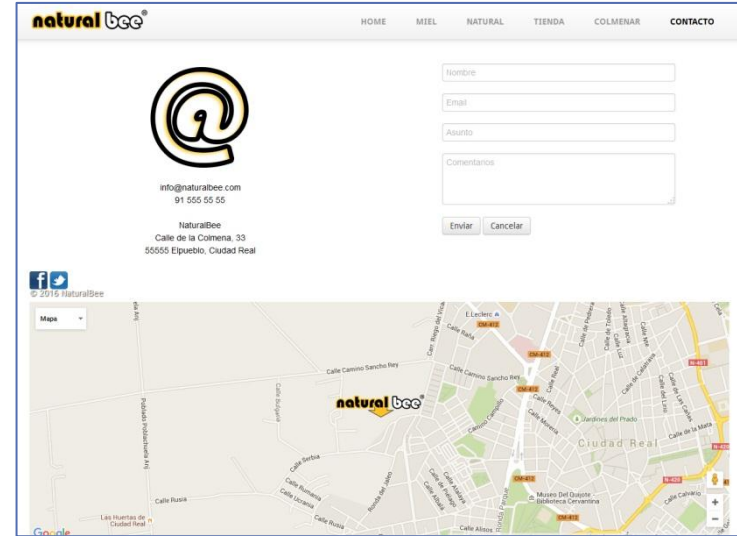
natural bee®

HOME MIEL NATURAL TIENDA COLMENAR CONTACTO

info@naturalbee.com
91 555 55 55

NaturalBee
Calle de la Colmena, 33
55555 Elpueblo, Ciudad Real

Nombre

Email

Asunto

Comentarios

Enviar Cancelar

© 2016 NaturalBee

Mapa

natural bee®

E.Leclerc
CM-412
Calle Camino Sancho Rey
Calle Camino Sancho Rey
CM-412
Calle Bulgaria
Calle Serbia
Calle Rumania
Calle Ucrania
Calle Rusia
Calle Rusia
Ronda del Jabo
Las Huertas de Ciudad Real
Jardines del Prado
Ciudad Real
Museo Del Quijote - Biblioteca Cervantina
Calle Calvario
N-401
N-420
CM-412
Calle Toledo
Calle Reyes
Calle Morería
Calle Alarcos
Calle Altagracia
Calle Alfonso
Calle de la Mata
Calle del Lirio
Calle Infantes
Google